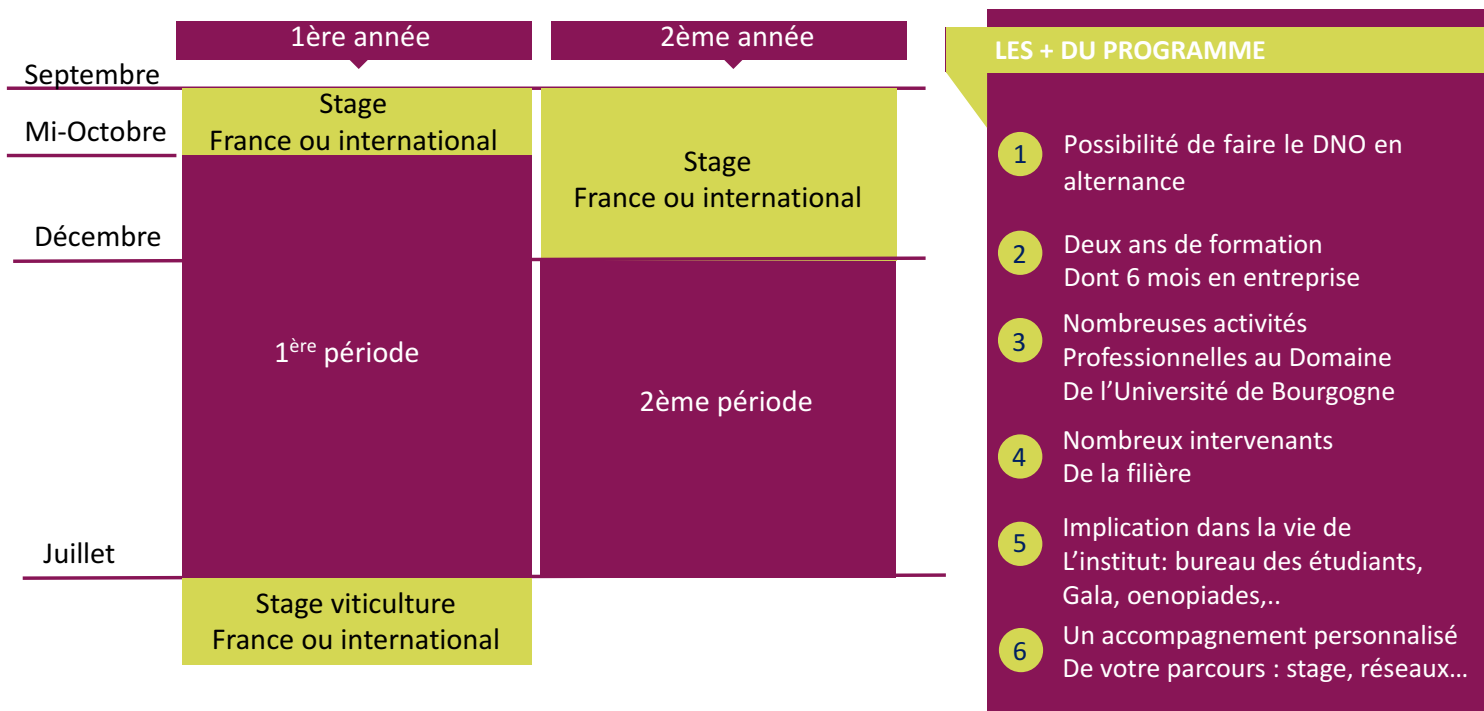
1ère année

2ème année

Septembre

Mi-Octobre

Décembre

Juillet

Stage
France ou international

1$^{ère}$ période

Stage viticulture
France ou international

Stage
France ou international

2ème période

LES + DU PROGRAMME

1 Possibilité de faire le DNO en alternance

2 Deux ans de formation
Dont 6 mois en entreprise

3 Nombreuses activités
Professionnelles au Domaine
De l'Université de Bourgogne

4 Nombreux intervenants
De la filière

5 Implication dans la vie de
L'institut: bureau des étudiants,
Gala, oenopiades,..

6 Un accompagnement personnalisé
De votre parcours : stage, réseaux…